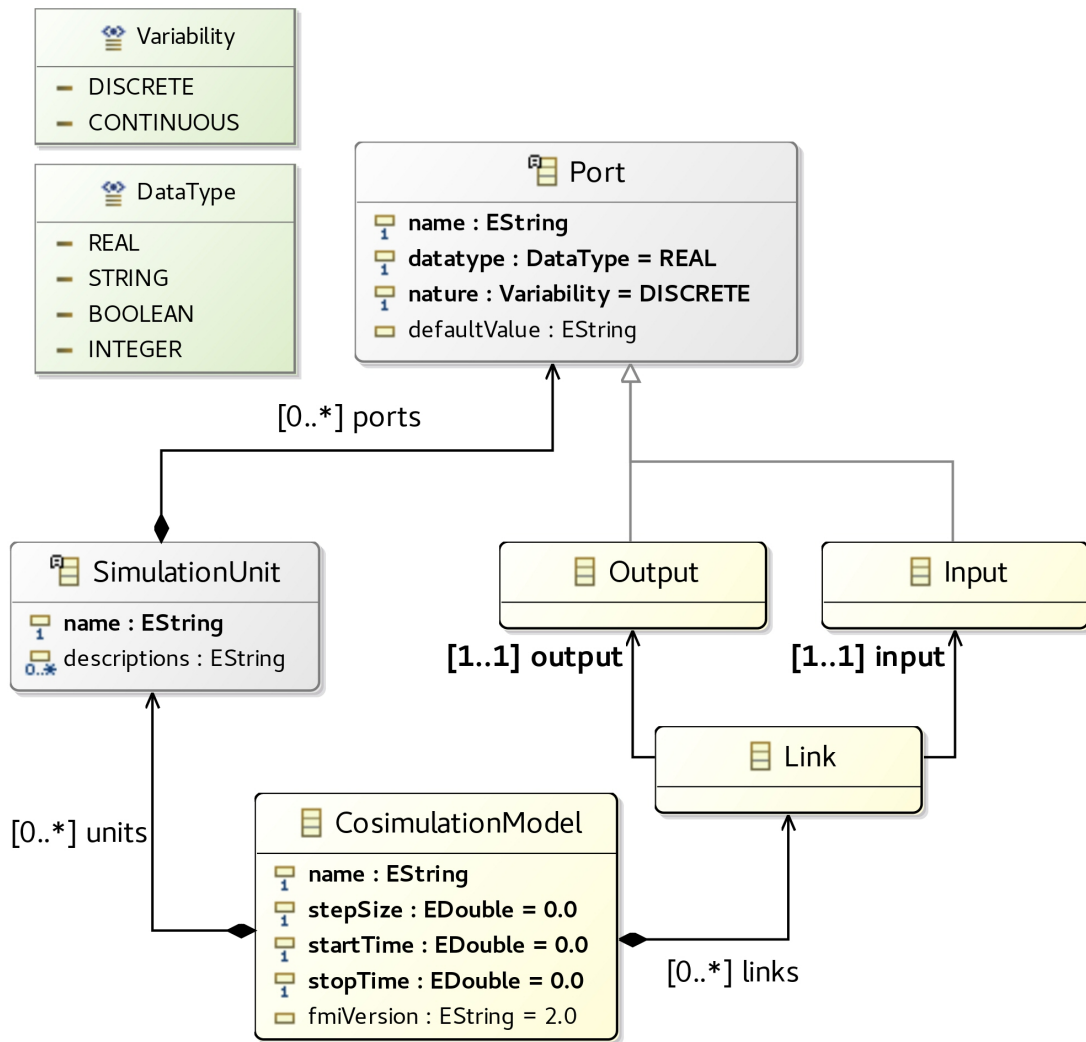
Variability
DISCRETE
CONTINUOUS

DataType
REAL
STRING
BOOLEAN
INTEGER

Port
name : EString
datatype : DataType = REAL
nature : Variability = DISCRETE
defaultValue : EString

[0..*] ports

SimulationUnit
name : EString
descriptions : EString

Output

Input

[1..1] output

[1..1] input

Link

[0..*] units

CosimulationModel
name : EString
stepSize : EDouble = 0.0
startTime : EDouble = 0.0
stopTime : EDouble = 0.0
fmiVersion : EString = 2.0

[0..*] links